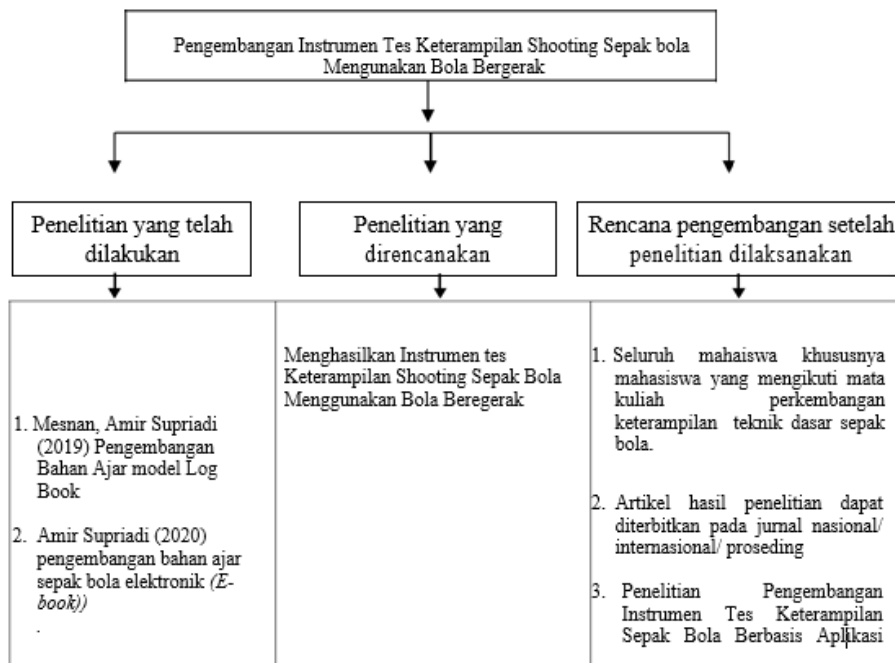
Pengembangan Instrumen Tes Keterampilan Shooting Sepak bola Mengunakan Bola Bergerak

Penelitian yang telah dilakukan

Penelitian yang direncanakan

Rencana pengembangan setelah penelitian dilaksanakan

1. Mesnan, Amir Supriadi (2019) Pengembangan Bahan Ajar model Log Book

2. Amir Supriadi (2020) pengembangan bahan ajar sepak bola elektronik *(E-book))*

.

Menghasilkan Instrumen tes Keterampilan Shooting Sepak Bola Menggunakan Bola Beregerak

1. Seluruh mahaiswa khususnya mahasiswa yang mengikuti mata kuliah perkembangan keterampilan teknik dasar sepak bola.

2. Artikel hasil penelitian dapat diterbitkan pada jurnal nasional/ internasional/ proseding

3. Penelitian Pengembangan Instrumen Tes Keterampilan Sepak Bola Berbasis Aplikasi